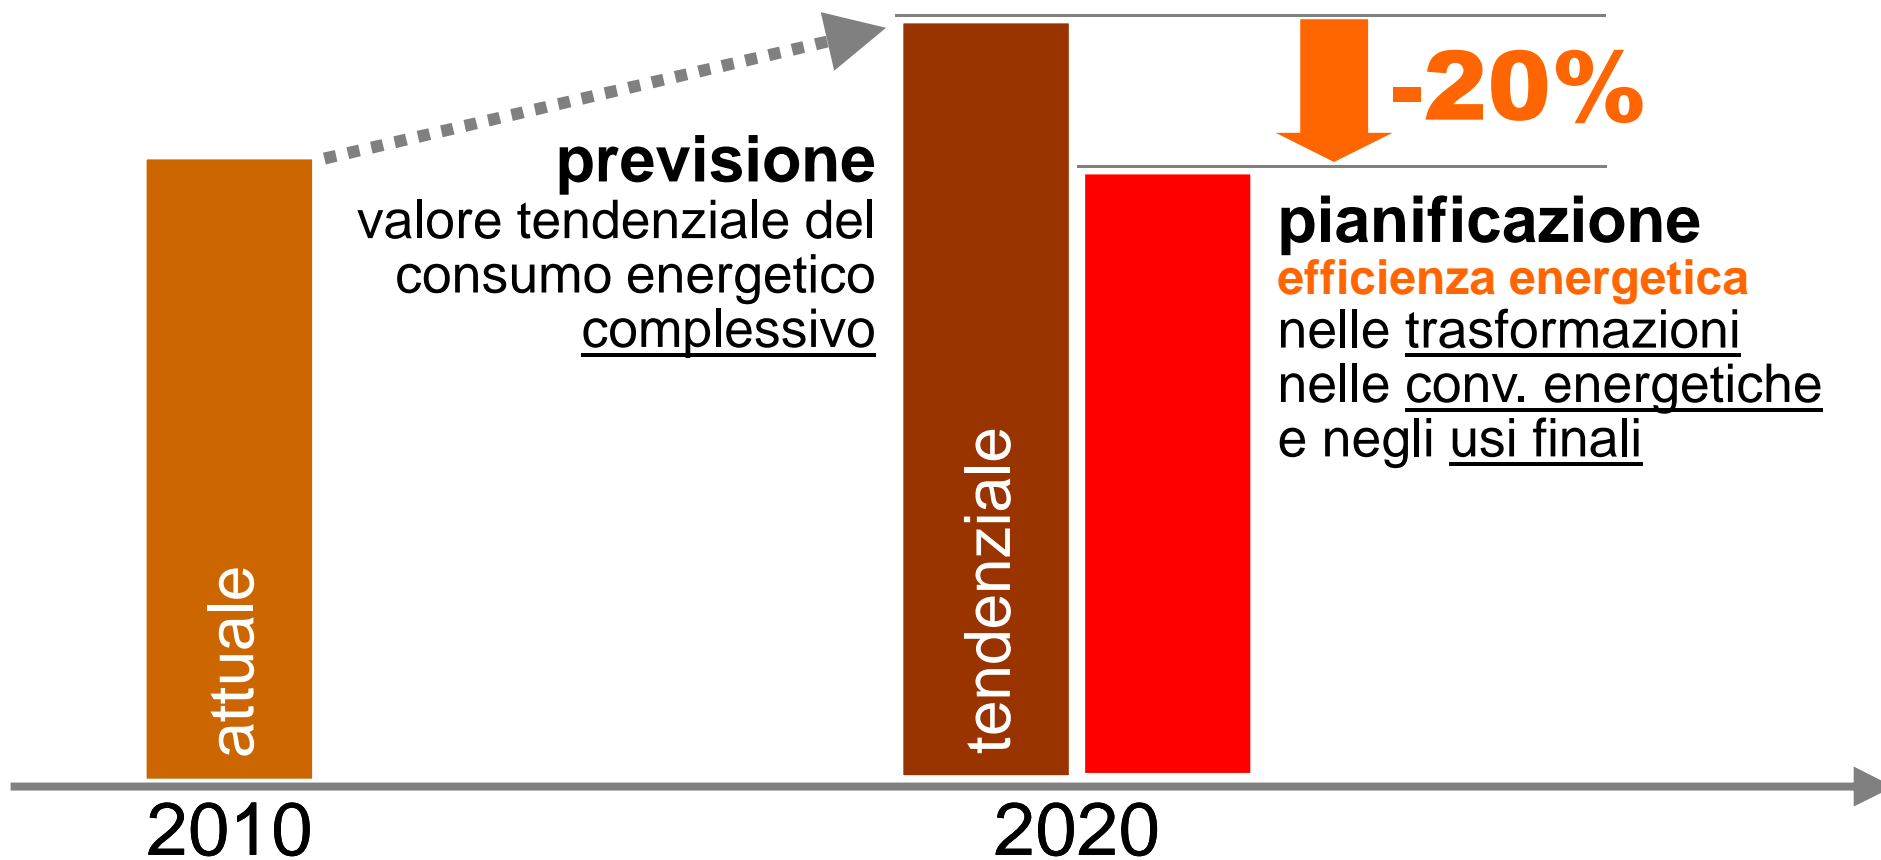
-20%

previsione
valore tendenziale del consumo energetico complessivo

pianificazione
efficienza energetica
nelle trasformazioni
nelle conv. energetiche
e negli usi finali

attuale

tendenziale

2010

2020